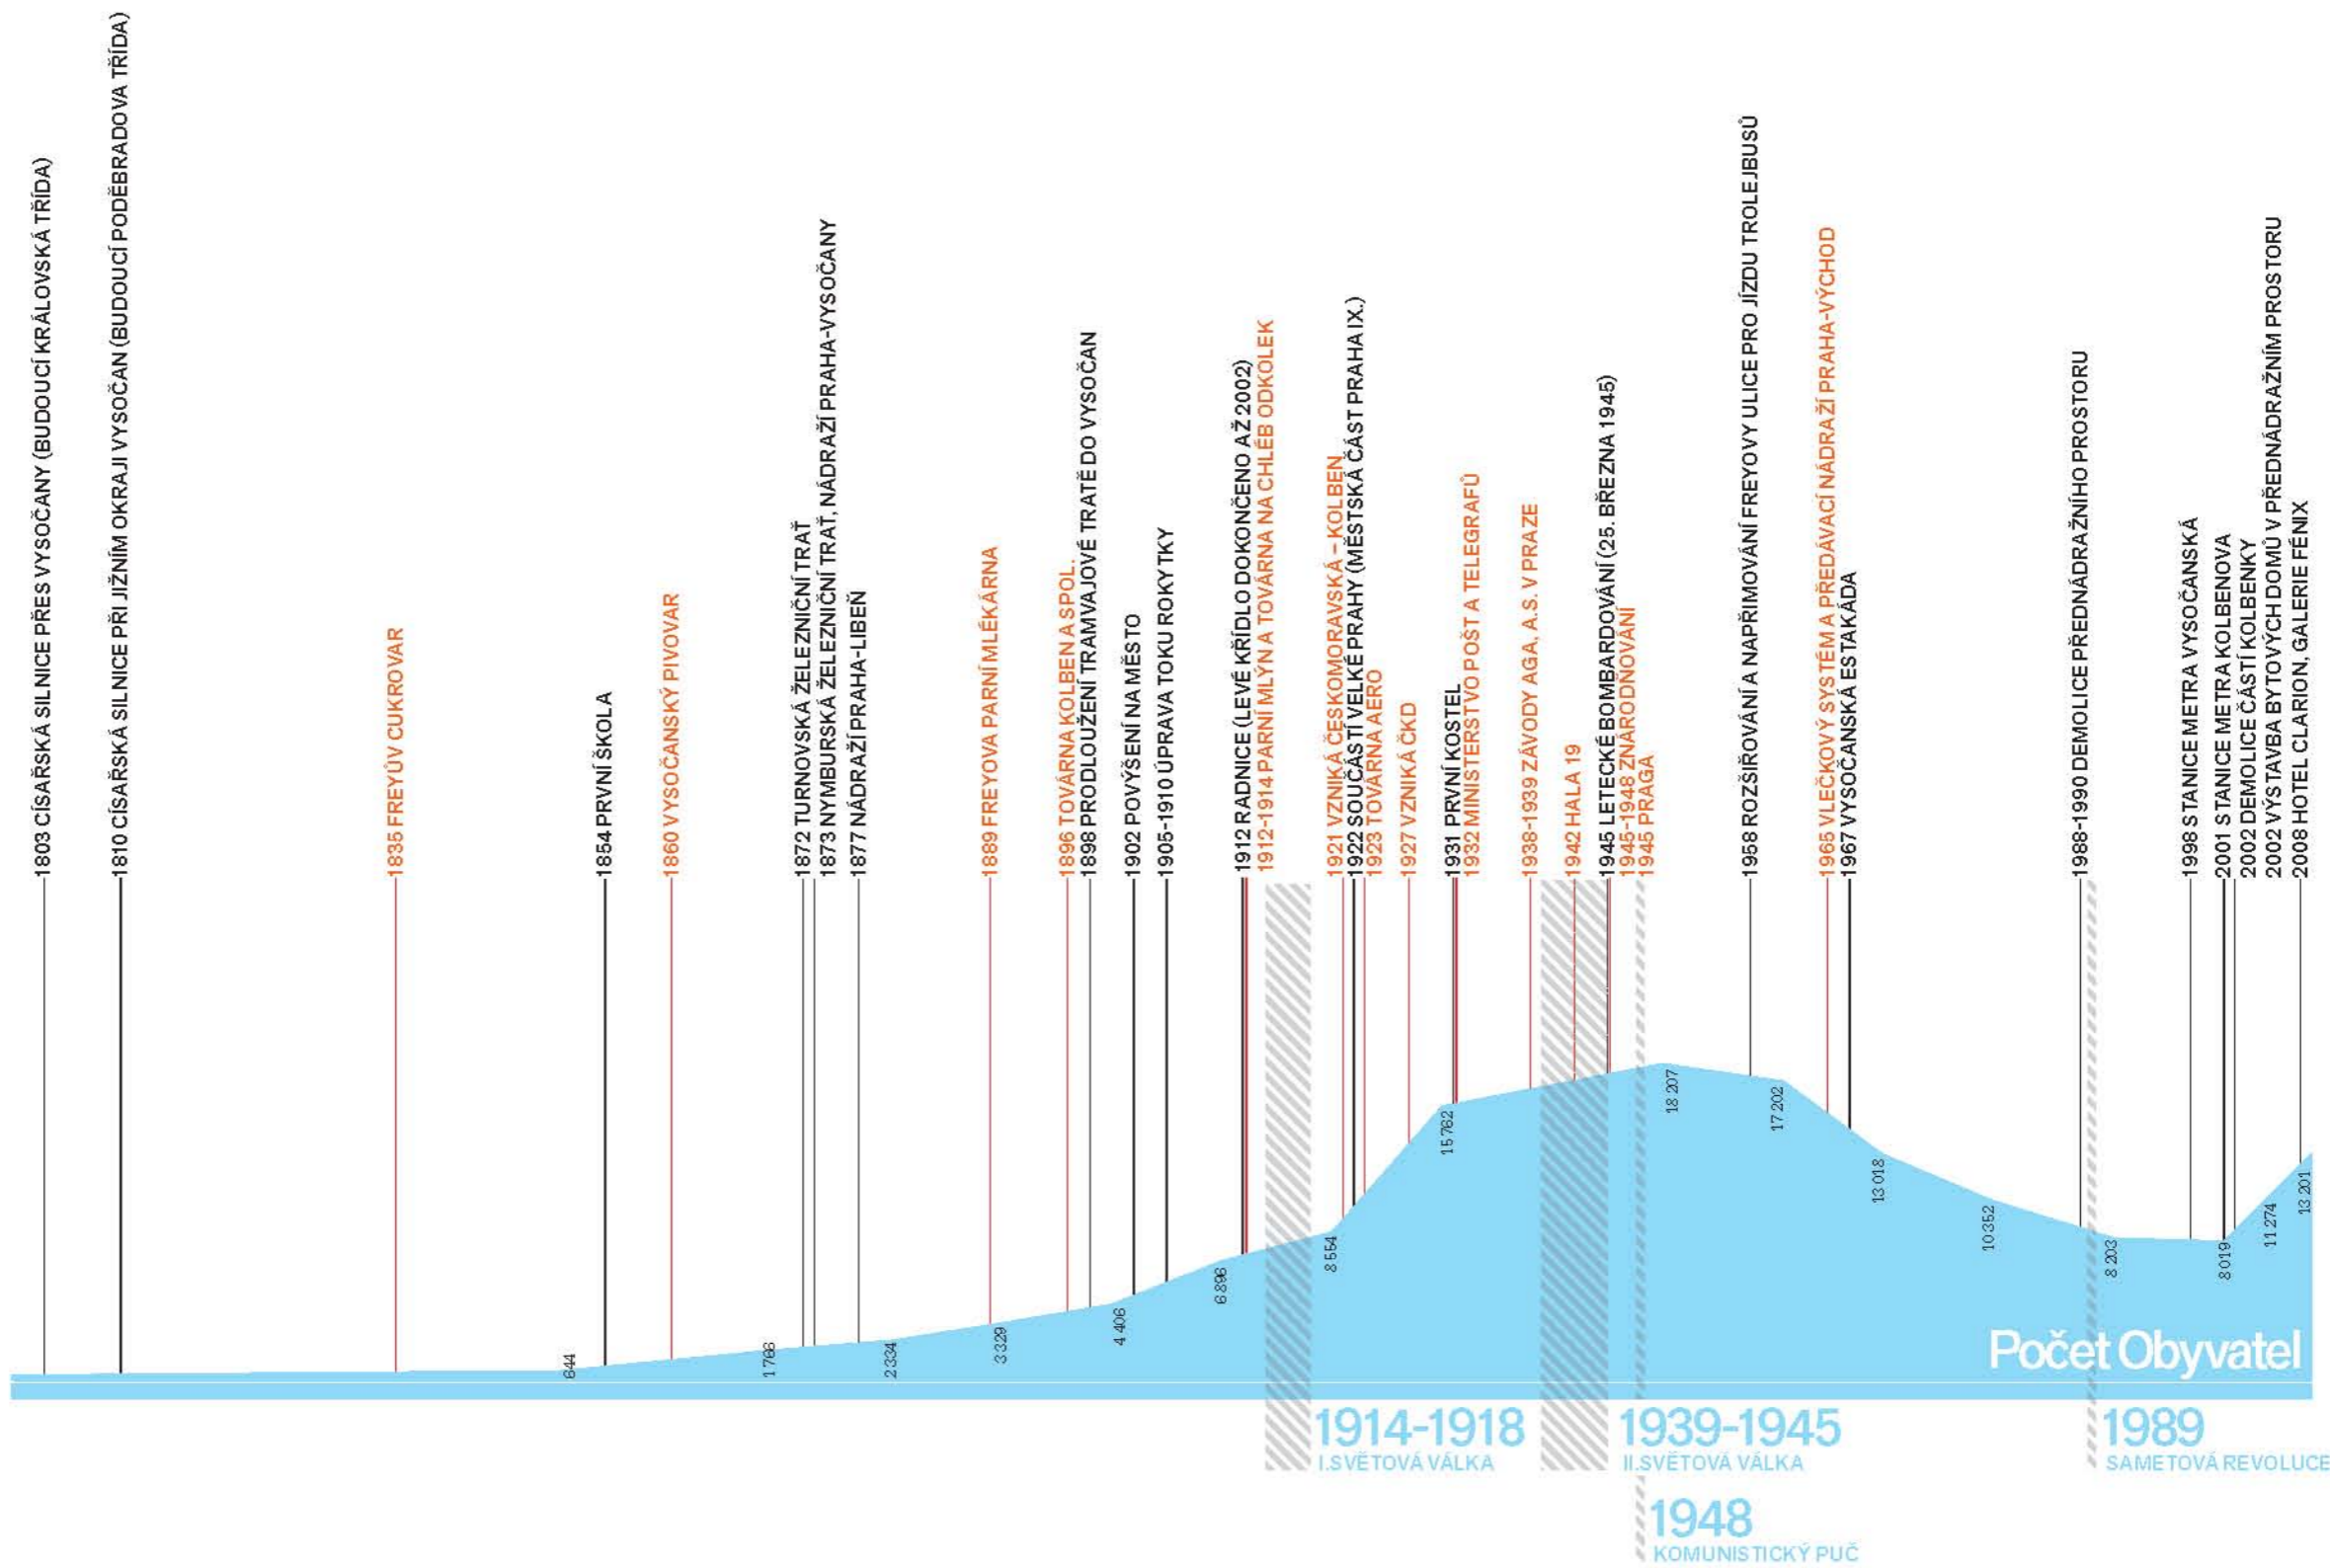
1803 CÍSAŘSKÁ SILNICE PŘES VYSOČANY (BUDOUCÍ KRÁLOVSKÁ TŘÍDA)
1810 CÍSAŘSKÁ SILNICE PŘI JIŽNÍM OKRAJI VYSOČAN (BUDOUCÍ PODĚBRADOVA TŘÍDA)
1835 FREYŮV CUKROVAR
1854 PRVNÍ ŠKOLA
1860 VYSOČANSKÝ PIVOVAR
1872 TURNOVSKÁ ŽELEZNIČNÍ TRAŤ
1873 NYMBURSKÁ ŽELEZNIČNÍ TRAŤ, NÁDRAŽÍ PRAHA-VYSOČANY
1877 NÁDRAŽÍ PRAHA-LIBEŇ
1889 FREYOVA PARNÍ MLÉKÁRNA
1896 TOVÁRNA KOLBEN A SPOL.
1898 PRODLOUŽENÍ TRAMVAJOVÉ TRATĚ DO VYSOČAN
1902 POVÝŠENÍ NA MĚSTO
1905-1910 ÚPRAVA TOKU ROKYTKY
1912 RADNICE (LEVÉ KŘÍDLO DOKONČENO AŽ 2002)
1912-1914 PARNÍ MLÝN A TOVÁRNA NA CHLÉB ODKOLEK
1921 VZNIKÁ ČESKOMORAVSKÁ - KOLBEN
1922 SOUČÁSTÍ VELKÉ PRAHY (MĚSTSKÁ ČÁST PRAHA IX.)
1923 TOVÁRNA AERO
1927 VZNIKÁ ČKD
1931 PRVNÍ KOSTEL
1932 MINISTERSTVO POŠT A TELEGRAFŮ
1938-1939 ZÁVODY AGA, A.S. V PRAZE
1942 HALA 19
1945 LETECKÉ BOMBARDOVÁNÍ (25. BŘEZNA 1945)
1945-1948 ZNÁRODNOVÁNÍ
1945 PRAGA
1958 ROZŠIŘOVÁNÍ A NAPŘIMOVÁNÍ FREYOVY ULICE PRO JÍZDU TROLEJBUSŮ
1965 VLEČKOVÝ SYSTÉM A PŘEDÁVACÍ NÁDRAŽÍ PRAHA-VÝCHOD
1967 VYSOČANSKÁ ESTAKÁDA
1988-1990 DEMOLICE PŘEDNÁDRAŽNÍHO PROSTORU
1998 STANICE METRA VYSOČANSKÁ
2001 STANICE METRA KOLBENOVA
2002 DEMOLICE ČÁSTÍ KOLBENKY
2002 VÝSTAVBA BYTOVÝCH DOMŮ V PŘEDNÁDRAŽNÍM PROSTORU
2008 HOTEL CLARION, GALERIE FÉNIX

644
1 768
2 334
3 329
4 406
6 896
8 554
15 762
18 207
17 202
13 018
10 352
8 203
8 019
11 274
13 201

Počet Obyvatel

1914-1918
I.SVĚTOVÁ VÁLKA

1939-1945
II.SVĚTOVÁ VÁLKA

1948
KOMUNISTICKÝ PUČ

1989
SAMETOVÁ REVOLUCE